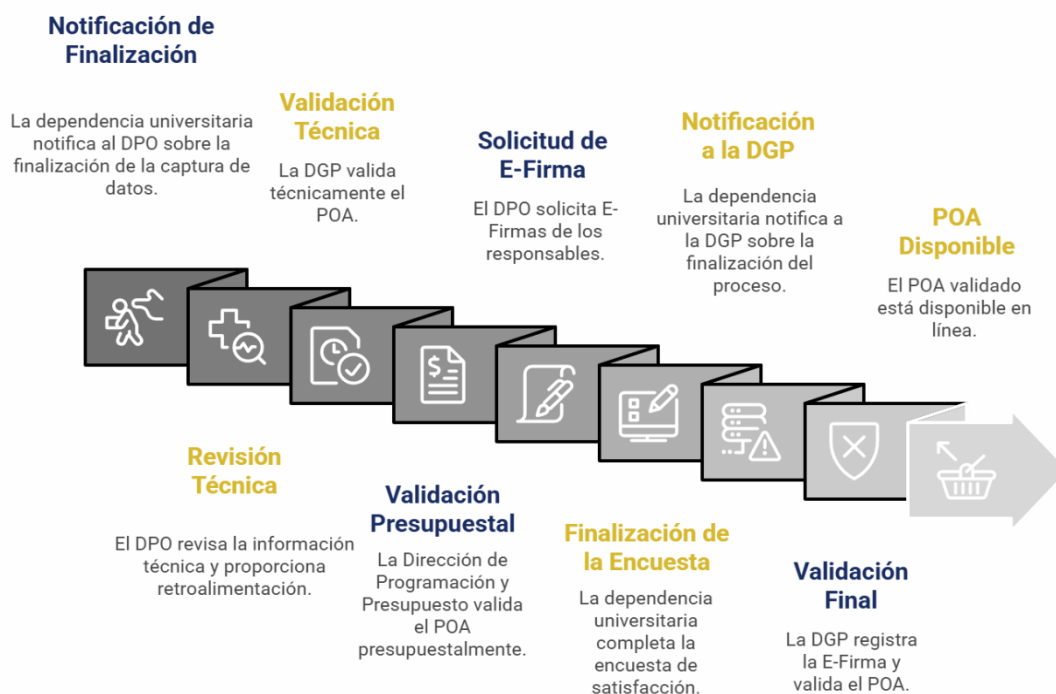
Notificación de Finalización

La dependencia universitaria notifica al DPO sobre la finalización de la captura de datos.

Validación Técnica

La DGP valida técnicamente el POA.

Solicitud de E-Firma

El DPO solicita E-Firmas de los responsables.

Notificación a la DGP

La dependencia universitaria notifica a la DGP sobre la finalización del proceso.

POA Disponible

El POA validado está disponible en línea.

Revisión Técnica

El DPO revisa la información técnica y proporciona retroalimentación.

Validación Presupuestal

La Dirección de Programación y Presupuesto valida el POA presupuestalmente.

Finalización de la Encuesta

La dependencia universitaria completa la encuesta de satisfacción.

Validación Final

La DGP registra la E-Firma y valida el POA.